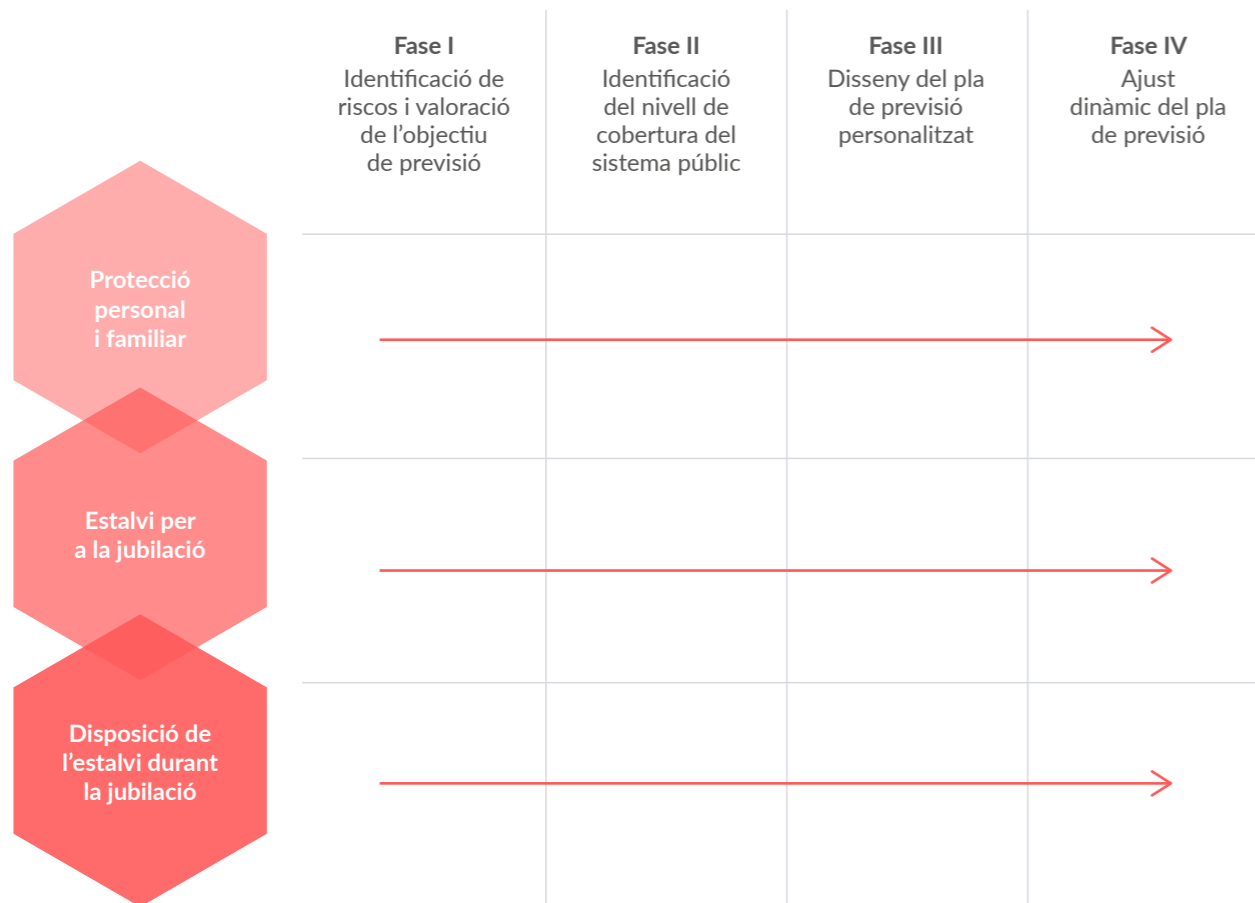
Fase I
Identificació de riscos i valoració de l'objectiu de previsió

Fase II
Identificació del nivell de cobertura del sistema públic

Fase III
Disseny del pla de previsió personalitzat

Fase IV
Ajust dinàmic del pla de previsió

Protecció personal i familiar

Estalvi per a la jubilació

Disposició de l'estalvi durant la jubilació